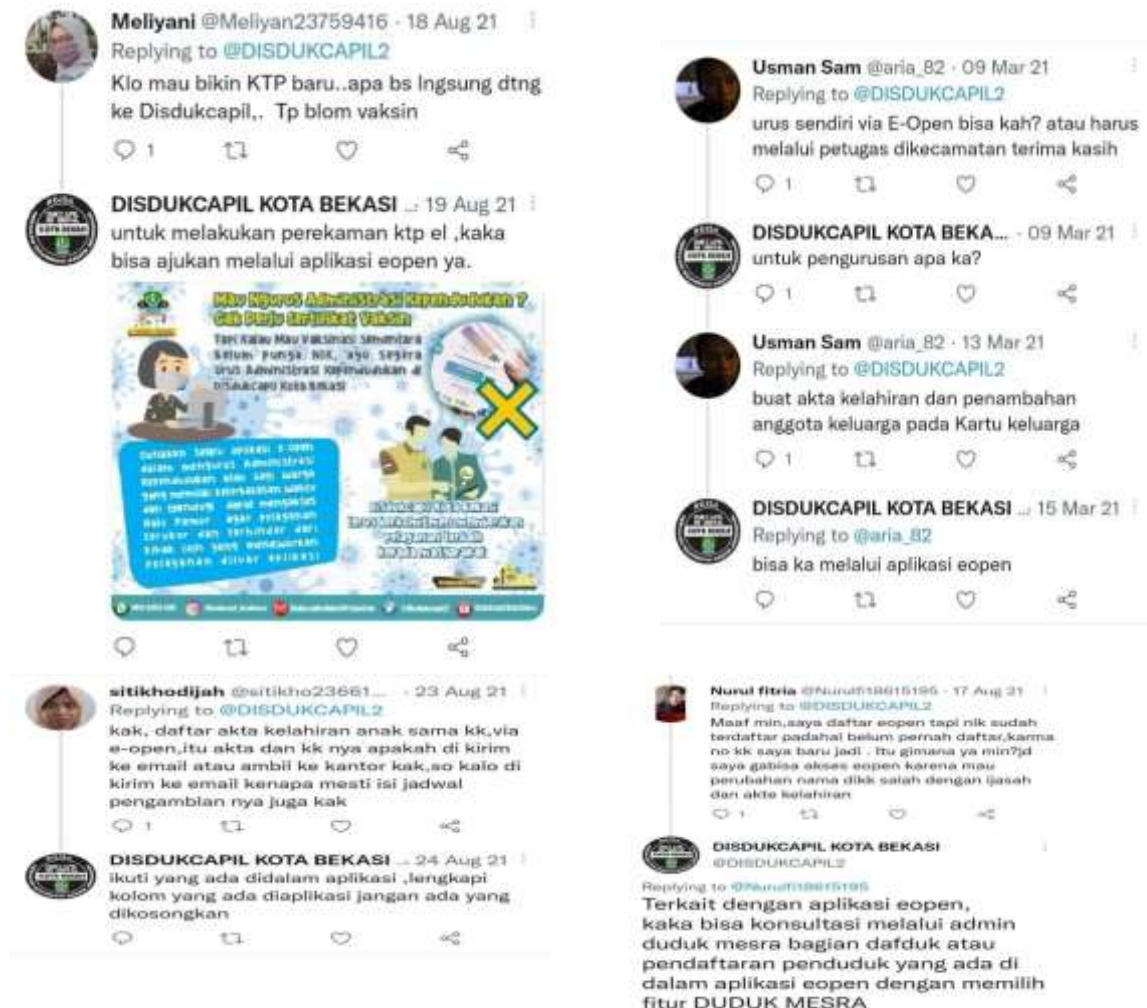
Meliyani @Meliyan23759416 · 18 Aug 21
Replying to @DISDUKCAPIL2
Klo mau bikin KTP baru..apa bs lngsung dtng ke Disdukcapil,. Tp blom vaksin

1

DISDUKCAPIL KOTA BEKASI ... 19 Aug 21
untuk melakukan perekaman ktp el ,kaka bisa ajukan melalui aplikasi eopen ya.

Mau Ngurus Administrasi Kependudukan ? Gak Perlu Sertifikat Vaksin

Tapi Kalau Mau Vaksinasi sementara Belum punya NIK, ayo segera urus Administrasi Kependudukan di Disdukcapil Kota Bekasi

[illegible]

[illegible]

sitikhodijah @sitikho23661... · 23 Aug 21
Replying to @DISDUKCAPIL2
kak, daftar akta kelahiran anak sama kk,via e-open,itu akta dan kk nya apakah di kirim ke email atau ambil ke kantor kak,so kalo di kirim ke email kenapa mesti isi jadwal pengamblan nya juga kak

1

DISDUKCAPIL KOTA BEKASI ... 24 Aug 21
ikuti yang ada didalam aplikasi ,lengkapi kolom yang ada diaplikasi jangan ada yang dikosongkan

Usman Sam @aria_82 · 09 Mar 21
Replying to @DISDUKCAPIL2
urus sendiri via E-Open bisa kah? atau harus melalui petugas dikecamatan terima kasih

1

DISDUKCAPIL KOTA BEKA... · 09 Mar 21
untuk pengurusan apa ka?

1

Usman Sam @aria_82 · 13 Mar 21
Replying to @DISDUKCAPIL2
buat akta kelahiran dan penambahan anggota keluarga pada Kartu keluarga

1

DISDUKCAPIL KOTA BEKASI ... 15 Mar 21
Replying to @aria_82
bisa ka melalui aplikasi eopen

Nurul fitria @Nurulfi18615195 · 17 Aug 21
Replying to @DISDUKCAPIL2
Maaf min,saya daftar eopen tapi nik sudah terdaftar padahal belum pernah daftar,karna no kk saya baru jadi . Itu gimana ya min?jd saya gabisa akses eopen karena mau perubahan nama dikk salah dengan ijasah dan akte kelahiran

1

DISDUKCAPIL KOTA BEKASI
@DISDUKCAPIL2
Replying to @Nurulfi18615195
Terkait dengan aplikasi eopen, kaka bisa konsultasi melalui admin duduk mesra bagian dafduk atau pendaftaran penduduk yang ada di dalam aplikasi eopen dengan memilih fitur DUDUK MESRA